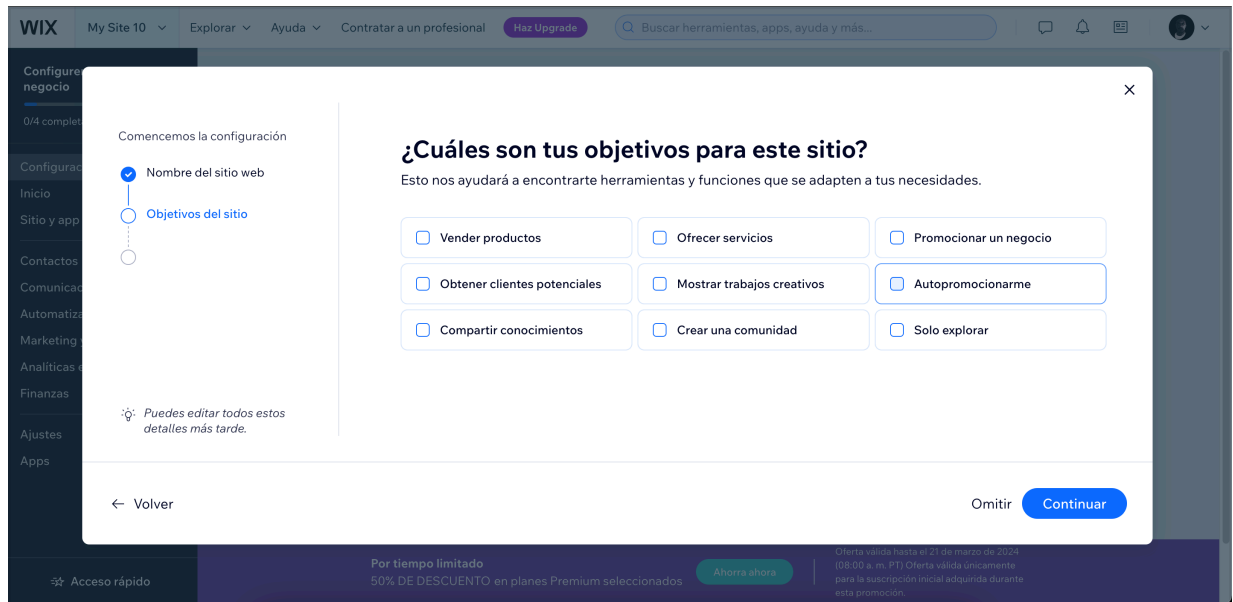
WIX My Site 10 Explorar Ayuda Contratar a un profesional Haz Upgrade Buscar herramientas, apps, ayuda y más...

Configure negocio
0/4 complet
Configurac
Inicio
Sitio y app
Contactos
Comunicac
Automatiz
Marketing
Analíticas
Finanzas
Ajustes
Apps
Acceso rápido

Comencemos la configuración
Nombre del sitio web
Objetivos del sitio

Puedes editar todos estos detalles más tarde.

¿Cuáles son tus objetivos para este sitio?
Esto nos ayudará a encontrarte herramientas y funciones que se adapten a tus necesidades.

| Vender productos | Ofrecer servicios | Promocionar un negocio |
|---|---|---|
| Obtener clientes potenciales | Mostrar trabajos creativos | Autopromocionarme |
| Compartir conocimientos | Crear una comunidad | Solo explorar |

← Volver
Omitir Continuar

Por tiempo limitado
50% DE DESCUENTO en planes Premium seleccionados
Ahorra ahora
Oferta válida hasta el 21 de marzo de 2024 (08:00 a. m. PT) Oferta válida únicamente para la suscripción inicial adquirida durante esta promoción.